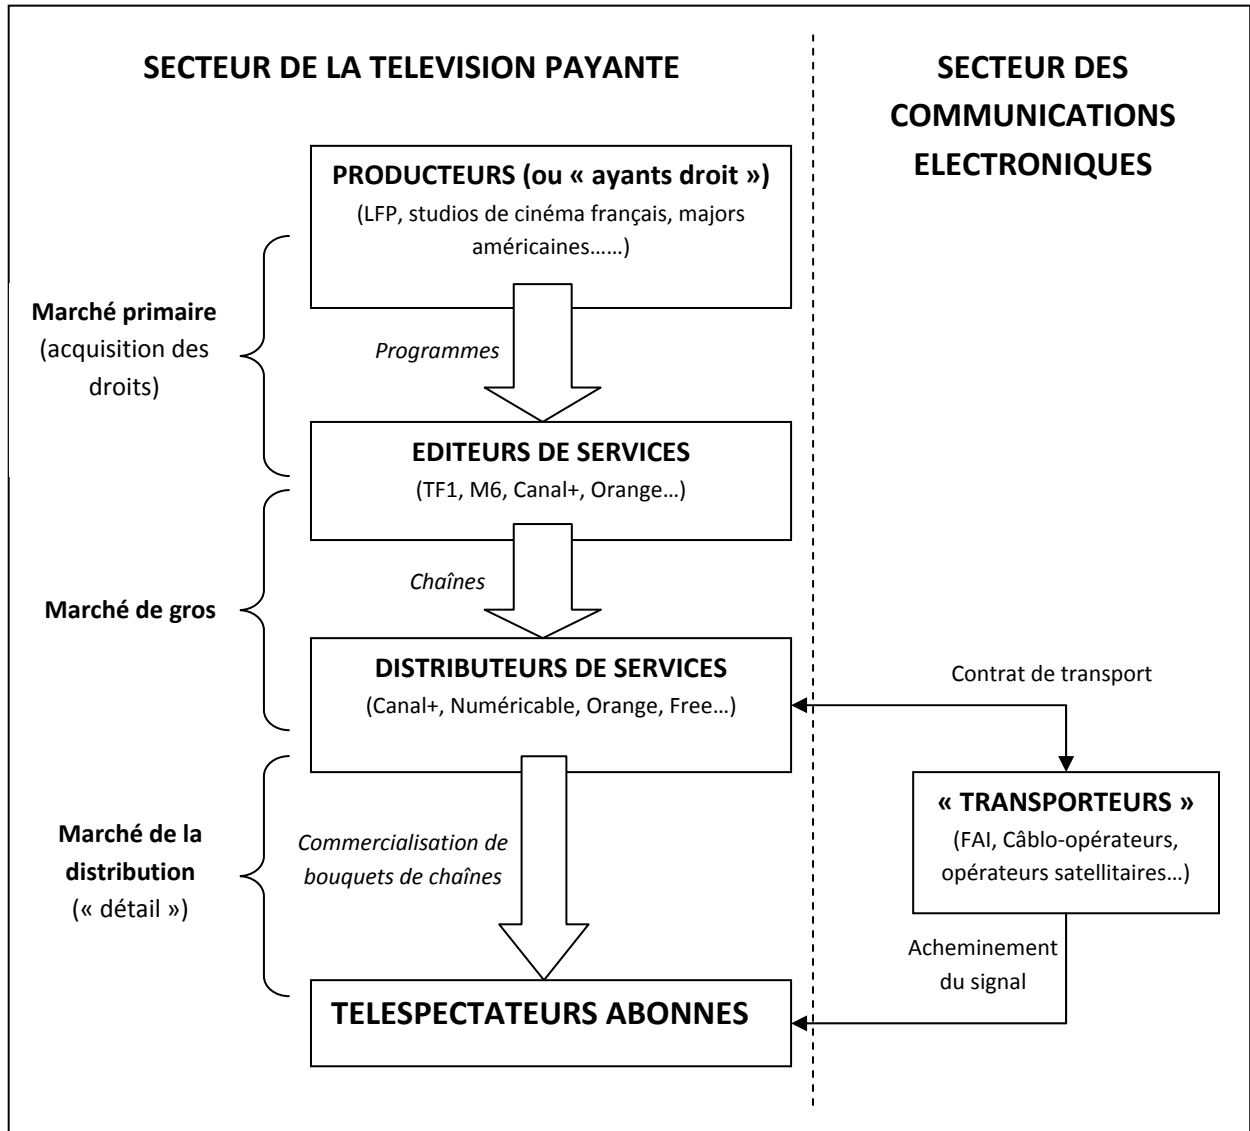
SECTEUR DE LA TELEVISION PAYANTE

SECTEUR DES COMMUNICATIONS ELECTRONIQUES

PRODUCTEURS (ou « ayants droit »)
(LFP, studios de cinéma français, majors américaines……)

Marché primaire (acquisition des droits)

Programmes

EDITEURS DE SERVICES
(TF1, M6, Canal+, Orange…)

Marché de gros

Chaînes

DISTRIBUTEURS DE SERVICES
(Canal+, Numéricable, Orange, Free…)

Contrat de transport

« TRANSPORTEURS »
(FAI, Câblo-opérateurs, opérateurs satellitaires…)

Marché de la distribution (« détail »)

Commercialisation de bouquets de chaînes

Acheminement du signal

TELESPECTATEURS ABONNES